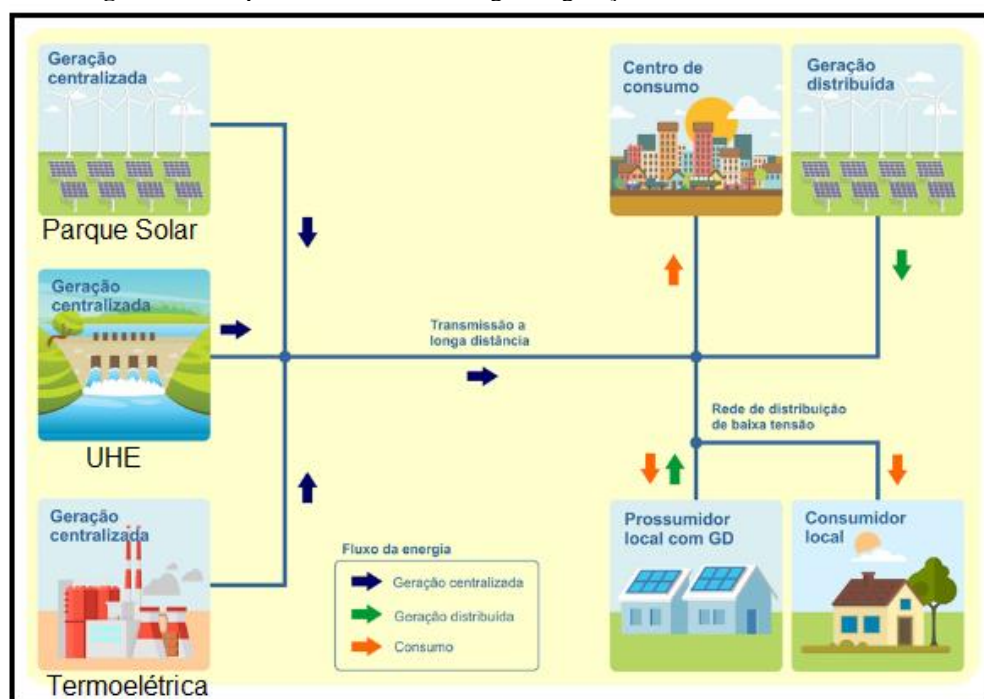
Geração centralizada

Parque Solar

Geração centralizada

UHE

Geração centralizada

Termoelétrica

Centro de consumo

Geração distribuída

Transmissão a longa distância

Rede de distribuição de baixa tensão

Prossumidor local com GD

Consumidor local

Fluxo da energia

Geração centralizada

Geração distribuída

Consumo